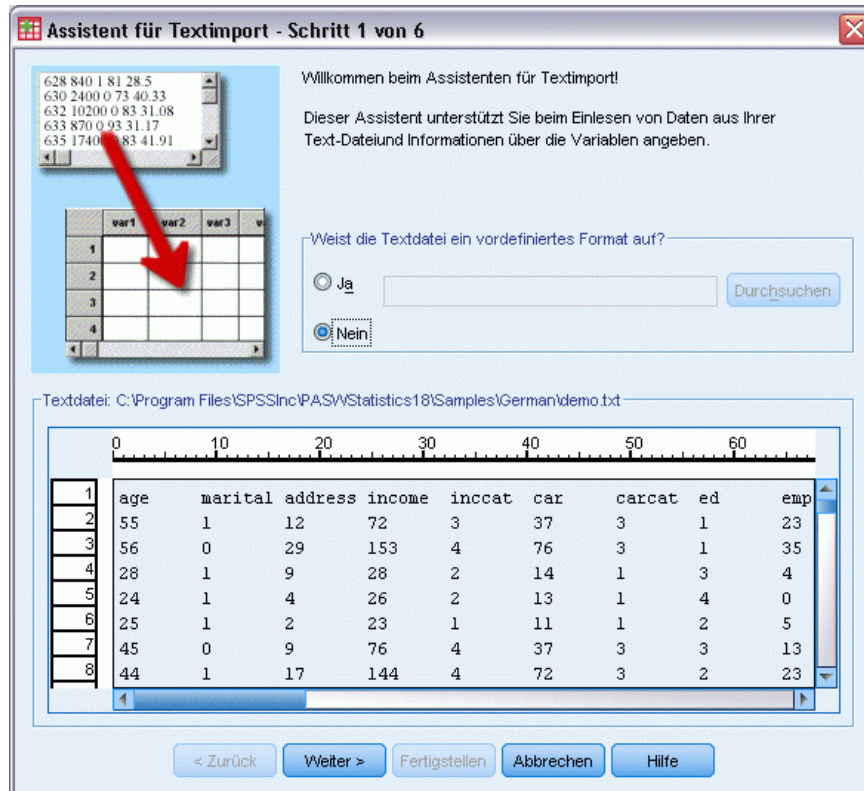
Assistent für Textimport - Schritt 1 von 6

628 840 1 81 28.5
630 2400 0 73 40.33
632 10200 0 83 31.08
633 870 0 93 31.17
635 1740 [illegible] 83 41.91

| | var1 | var2 | var3 | v |
|---|---|---|---|---|
| 1 | | | | |
| 2 | | | | |
| 3 | | | | |
| 4 | | | | |

Willkommen beim Assistenten für Textimport!

Dieser Assistent unterstützt Sie beim Einlesen von Daten aus Ihrer Text-Dateiund Informationen über die Variablen angeben.

Weist die Textdatei ein vordefiniertes Format auf?

Ja

Durchsuchen

Nein

Textdatei: C:\Program Files\SPSSInc\PASWStatistics18\Samples\German\demo.txt

0 10 20 30 40 50 60

| | | | | | | | | | |
|---|---|---|---|---|---|---|---|---|---|
| 1 | age | marital | address | income | inccat | car | carcat | ed | emp |
| 2 | 55 | 1 | 12 | 72 | 3 | 37 | 3 | 1 | 23 |
| 3 | 56 | 0 | 29 | 153 | 4 | 76 | 3 | 1 | 35 |
| 4 | 28 | 1 | 9 | 28 | 2 | 14 | 1 | 3 | 4 |
| 5 | 24 | 1 | 4 | 26 | 2 | 13 | 1 | 4 | 0 |
| 6 | 25 | 1 | 2 | 23 | 1 | 11 | 1 | 2 | 5 |
| 7 | 45 | 0 | 9 | 76 | 4 | 37 | 3 | 3 | 13 |
| 8 | 44 | 1 | 17 | 144 | 4 | 72 | 3 | 2 | 23 |

< Zurück | Weiter > | Fertigstellen | Abbrechen | Hilfe